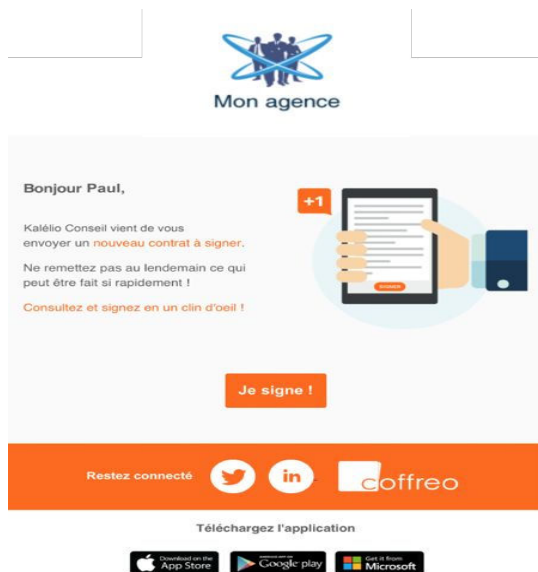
Mon agence

Bonjour Paul,

Kalélio Conseil vient de vous envoyer un nouveau contrat à signer.

Ne remettez pas au lendemain ce qui peut être fait si rapidement !

Consultez et signez en un clin d'oeil !

+1

SIGNER

Je signe !

Restez connecté

in

coffreo

Téléchargez l'application

Download on the App Store

GET IT ON Google play

Get it from Microsoft